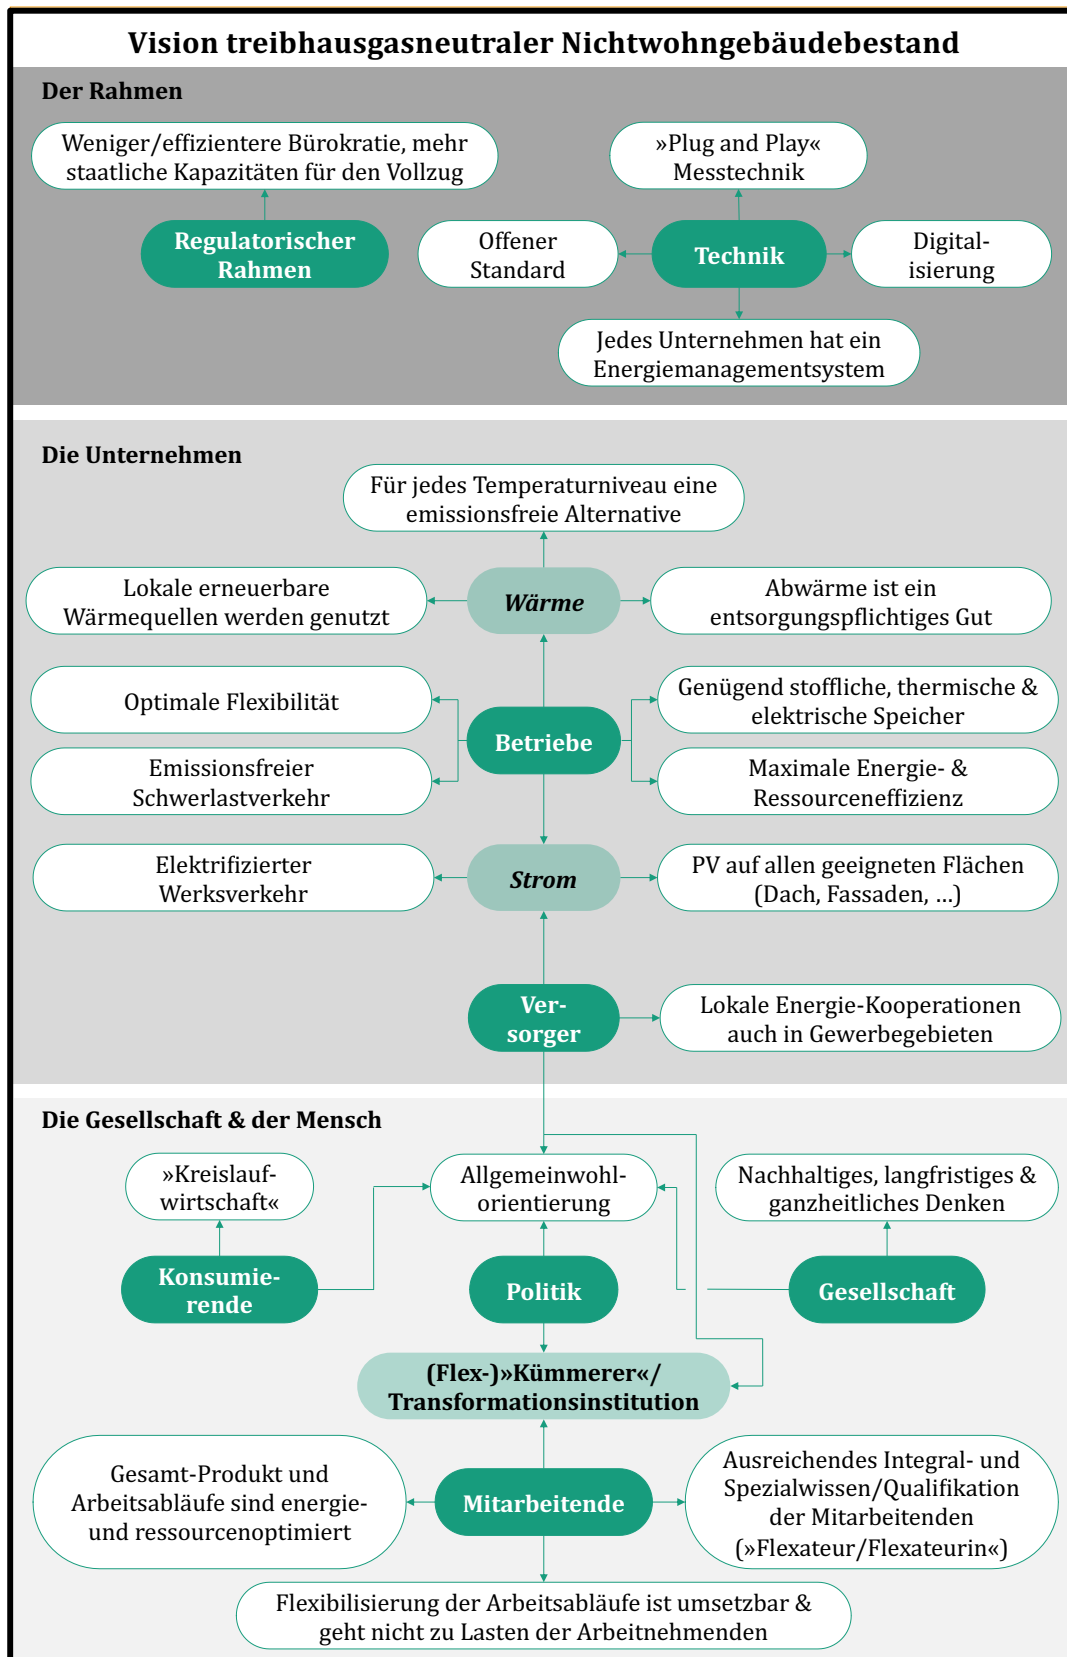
Vision treibhausgasneutraler Nichtwohngebäudebestand

Der Rahmen

Weniger/effizientere Bürokratie, mehr staatliche Kapazitäten für den Vollzug

Regulatorischer Rahmen

»Plug and Play« Messtechnik

Offener Standard

Technik

Digitalisierung

Jedes Unternehmen hat ein Energiemanagementsystem

Die Unternehmen

Für jedes Temperaturniveau eine emissionsfreie Alternative

Lokale erneuerbare Wärmequellen werden genutzt

Wärme

Abwärme ist ein entsorgungspflichtiges Gut

Optimale Flexibilität

Emissionsfreier Schwerlastverkehr

Betriebe

Genügend stoffliche, thermische & elektrische Speicher

Maximale Energie- & Ressourceneffizienz

Elektrifizierter Werksverkehr

Strom

PV auf allen geeigneten Flächen (Dach, Fassaden, ...)

Versorger

Lokale Energie-Kooperationen auch in Gewerbegebieten

Die Gesellschaft & der Mensch

»Kreislaufwirtschaft«

Allgemeinwohlorientierung

Nachhaltiges, langfristiges & ganzheitliches Denken

Konsumierende

Politik

Gesellschaft

(Flex-)»Kümmerer«/ Transformationsinstitution

Gesamt-Produkt und Arbeitsabläufe sind energie- und ressourcenoptimiert

Mitarbeitende

Ausreichendes Integral- und Spezialwissen/Qualifikation der Mitarbeitenden (»Flexateur/Flexateurin«)

Flexibilisierung der Arbeitsabläufe ist umsetzbar & geht nicht zu Lasten der Arbeitnehmenden